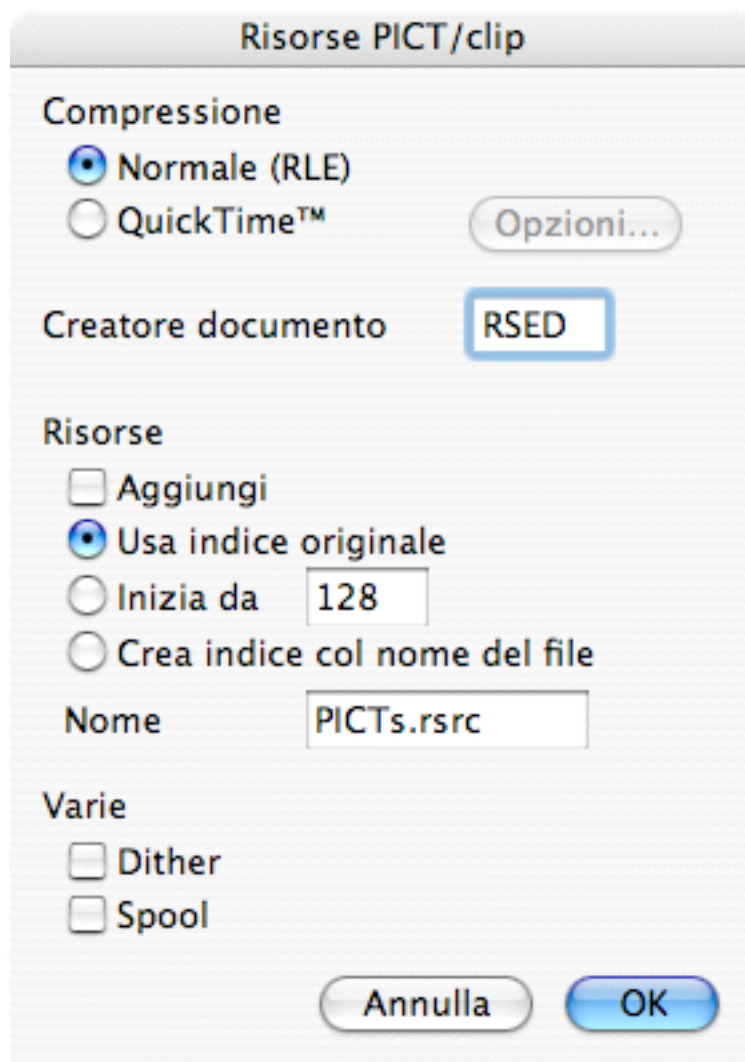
Risorse PICT/clip

Compressione

Normale (RLE)

QuickTime™

Opzioni...

Creatore documento

RSED

Risorse

Aggiungi

Usa indice originale

Inizia da

128

Crea indice col nome del file

Nome

PICTs.rsrc

Varie

Dither

Spool

Annulla

OK